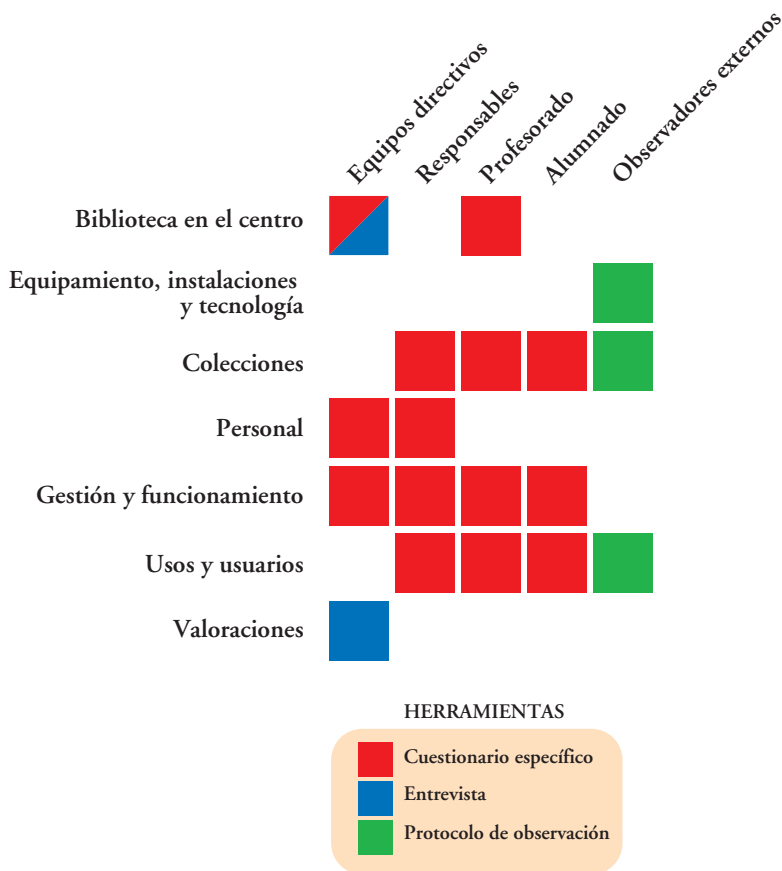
Equipos directivos
Responsables
Profesorado
Alumnado
Observadores externos

Biblioteca en el centro
Equipamiento, instalaciones y tecnología
Colecciones
Personal
Gestión y funcionamiento
Usos y usuarios
Valoraciones

HERRAMIENTAS
Cuestionario específico
Entrevista
Protocolo de observación